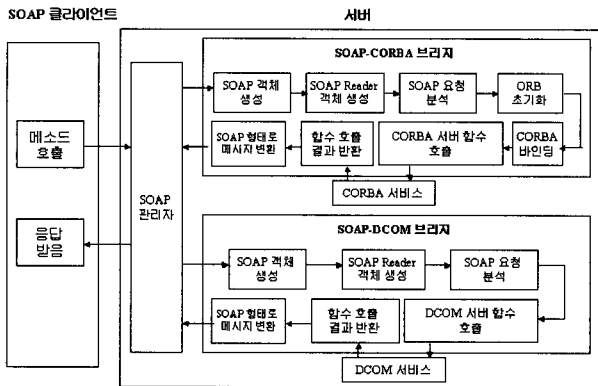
SOAP 클라이언트

서버

메소드 호출

응답 받음

SOAP 관리자

SOAP-CORBA 브리지

SOAP 객체 생성

SOAP Reader 객체 생성

SOAP 요청 분석

ORB 초기화

SOAP 형태로 메시지 변환

함수 호출 결과 반환

CORBA 서버 함수 호출

CORBA 바인딩

CORBA 서비스

SOAP-DCOM 브리지

SOAP 객체 생성

SOAP Reader 객체 생성

SOAP 요청 분석

SOAP 형태로 메시지 변환

함수 호출 결과 반환

DCOM 서버 함수 호출

DCOM 서비스